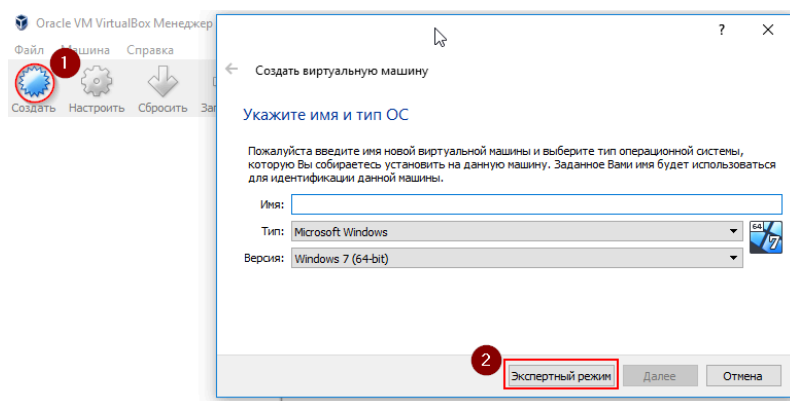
Oracle VM VirtualBox Менеджер

Файл Машина Справка

1

Создать Настроить Сбросить За

?

Создать виртуальную машину

Укажите имя и тип ОС

Пожалуйста введите имя новой виртуальной машины и выберите тип операционной системы, которую Вы собираетесь установить на данную машину. Заданное Вами имя будет использоваться для идентификации данной машины.

Имя:

Тип: Microsoft Windows

Версия: Windows 7 (64-bit)

64 7

2

Экспертный режим Далее Отмена